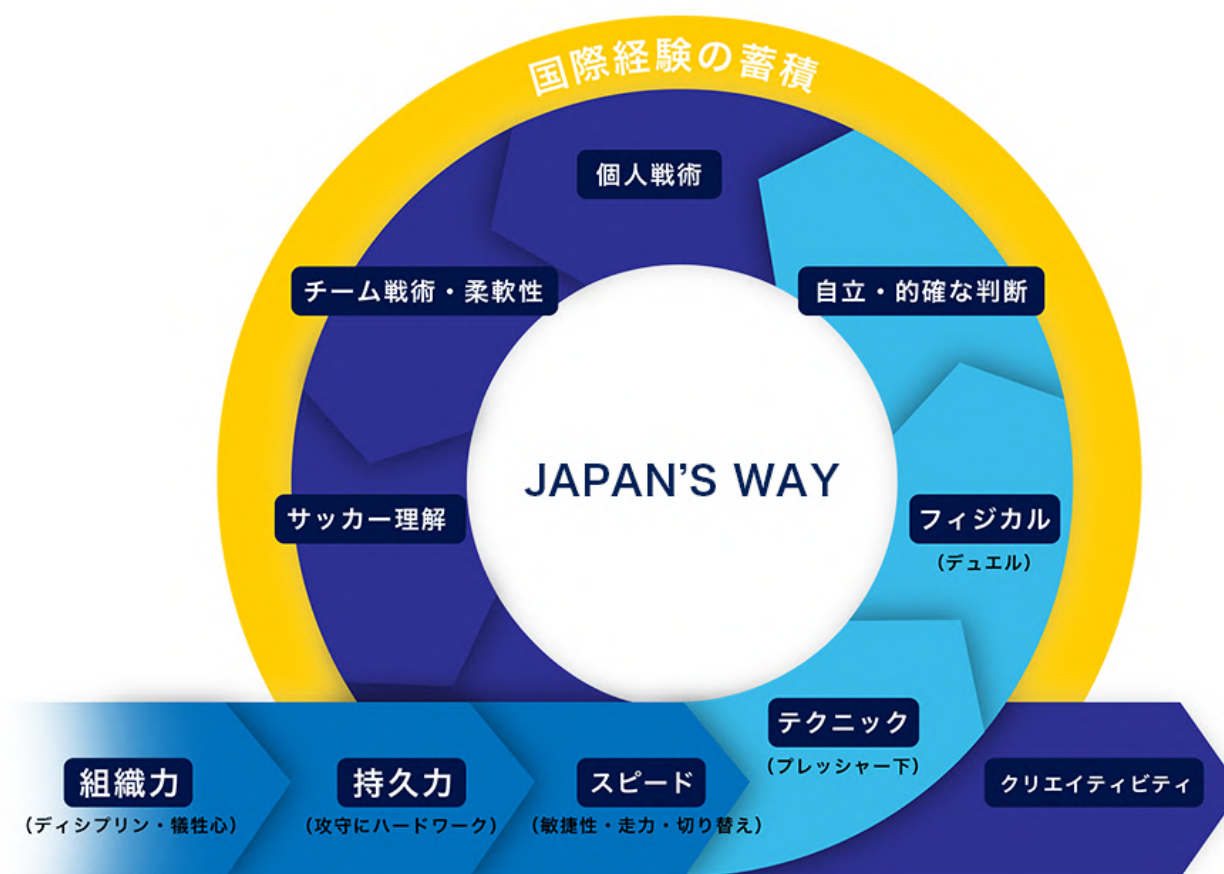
国際経験の蓄積

個人戦術

チーム戦術・柔軟性

自立・的確な判断

JAPAN'S WAY

サッカー理解

フィジカル
（デュエル）

テクニック
（プレッシャー下）

組織力
（ディシプリン・犠牲心）

持久力
（攻守にハードワーク）

スピード
（敏捷性・走力・切り替え）

クリエイティビティ